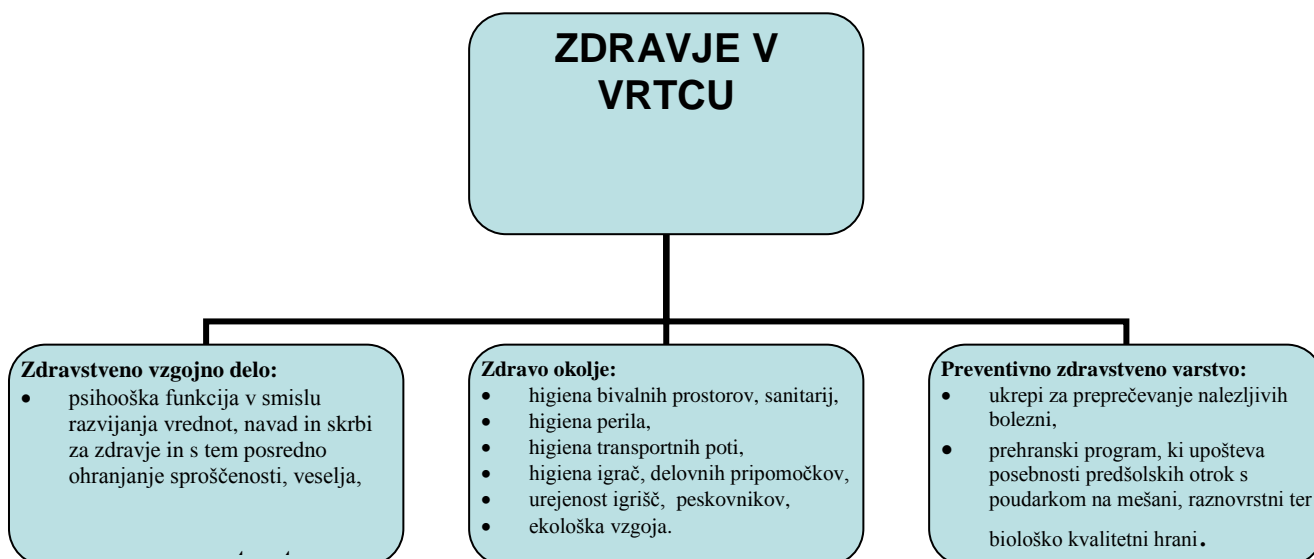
ZDRAVJE V VRTCU

**Zdravstveno vzgojno delo:**
- psihooška funkcija v smislu razvijanja vrednot, navad in skrbi za zdravje in s tem posredno ohranjanje sproščenosti, veselja,

**Zdravo okolje:**
- higiena bivalnih prostorov, sanitarij,
- higiena perila,
- higiena transportnih poti,
- higiena igrač, delovnih pripomočkov,
- urejenost igrišč, peskovnikov,
- ekološka vzgoja.

**Preventivno zdravstveno varstvo:**
- ukrepi za preprečevanje nalezljivih bolezni,
- prehranski program, ki upošteva posebnosti predšolskih otrok s poudarkom na mešani, raznovrstni ter biološko kvalitetni hrani.